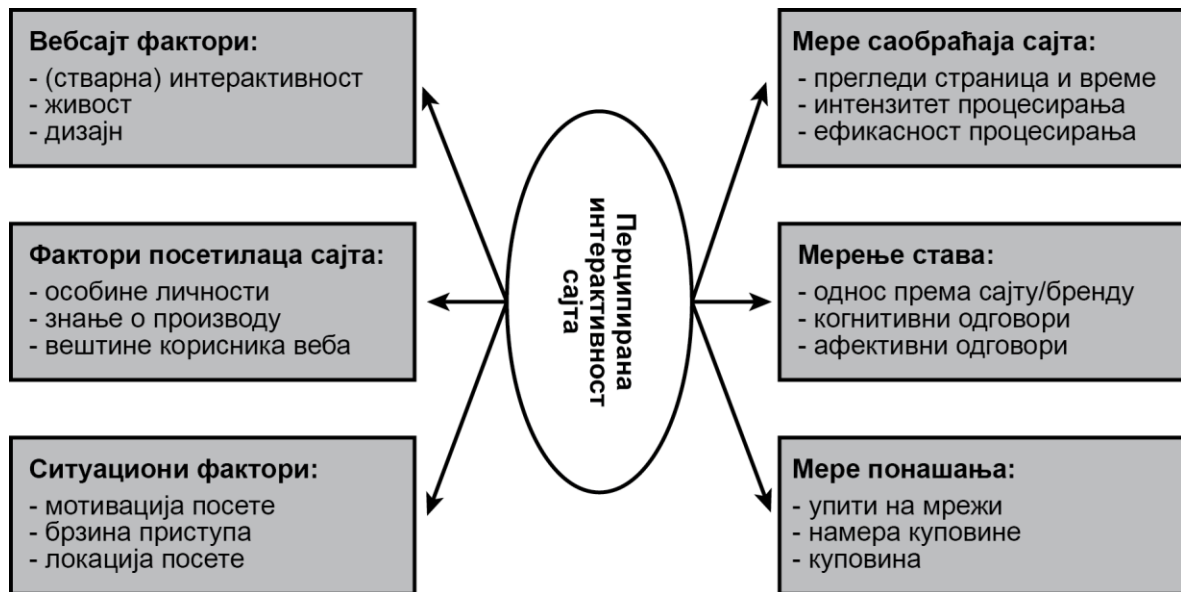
Вебсајт фактори:
- (стварна) интерактивност
- живост
- дизајн

Фактори посетилаца сајта:
- особине личности
- знање о производу
- вештине корисника веба

Ситуациони фактори:
- мотивација посете
- брзина приступа
- локација посете

Перципирана интерактивност сајта

Мере саобраћаја сајта:
- прегледи страница и време
- интензитет процесирања
- ефикасност процесирања

Мерење става:
- однос према сајту/бренду
- когнитивни одговори
- афективни одговори

Мере понашања:
- упити на мрежи
- намера куповине
- куповина